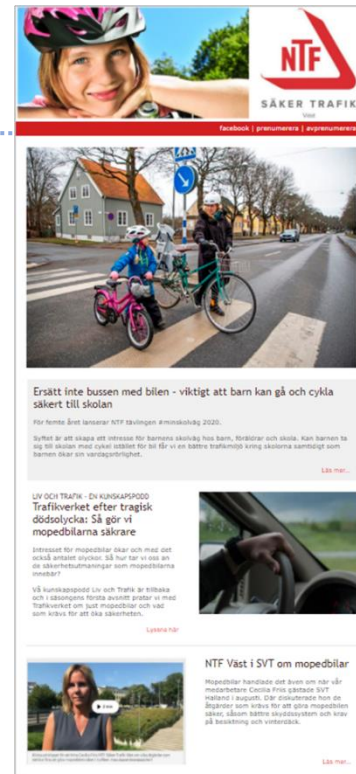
NTF
SÄKER TRAFIK
Väst

facebook | prenumerera | avprenumerera

Ersätt inte bussen med bilen - viktigt att barn kan gå och cykla säkert till skolan

För femte året lanserar NTF tävlingen #minskolväg 2020.

Syftet är att skapa ett intresse för barnens skolväg hos barn, föräldrar och skola. Kan barnen ta sig till skolan med cykel istället för bil får vi en bättre trafikmiljö kring skolorna samtidigt som barnen ökar sin vardagsrörlighet.

Läs mer...

LIV OCH TRAFIK - EN KUNSKAPSPODD
Trafikverket efter tragisk dödsolycka: Så gör vi mopedbilarna säkrare

Intresset för mopedbilar ökar och med det också antalet olyckor. Så hur tar vi oss an de säkerhetsutmaningar som mopedbilarna innebär?

Vå kunskapspodd Liv och Trafik är tillbaka och i säsongens första avsnitt pratar vi med Trafikverket om just mopedbilar och vad som krävs för att öka säkerheten.

Lyssna här

NTF Väst i SVT om mopedbilar

Mopedbilar handlade det även om när vår medarbetare Cecilia Friis gästade SVT Halland i augusti. Där diskuterade hon de åtgärder som krävs för att göra mopedbilen säker, såsom bättre skyddssystem och krav på besiktning och vinterdäck.

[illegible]

Läs mer...